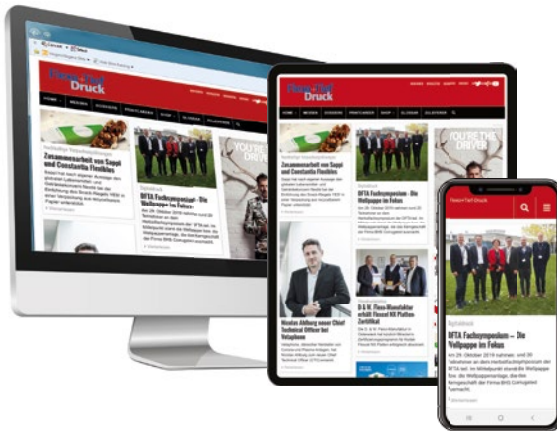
Flexo+Tief Druck

HOME MEDIEN DOSSIERS PRINTCAREER SHOP GLOSSAR JOBS

Zusammenarbeit von Sappi und Constantia Flexibles

BFTA Fachsymposium – Die Wellpappe im Fokus

YOU'RE THE DRIVER

Zusammenarbeit von Sappi und Constantia Flexibles

BFTA Fachsymposium – Die Wellpappe im Fokus

Nicolas Aldburg neuer Chief Technical Officer bei Xeikon

D & K: Flexo-Manufaktur erhält Flexoid HD Platten-Zertifikat

Flexo+Tief Druck

BFTA Fachsymposium – Die Wellpappe im Fokus